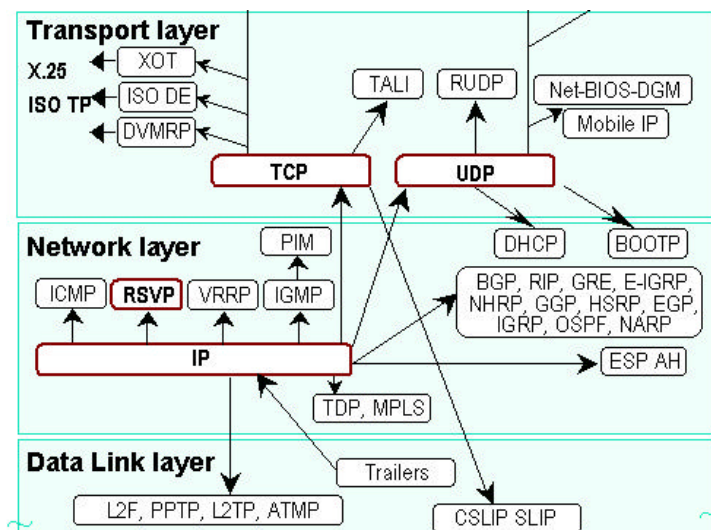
Transport layer

X.25
XOT
ISO TP
ISO DE
DVMRP
TALI
RUDP
Net-BIOS-DGM
Mobile IP
TCP
UDP

Network layer

PIM
DHCP
BOOTP
ICMP
RSVP
VRRP
IGMP
BGP, RIP, GRE, E-IGRP, NHRP, GGP, HSRP, EGP, IGRP, OSPF, NARP
IP
ESP AH
TDP, MPLS

Data Link layer

Trailers
L2F, PPTP, L2TP, ATMP
CSLIP SLIP